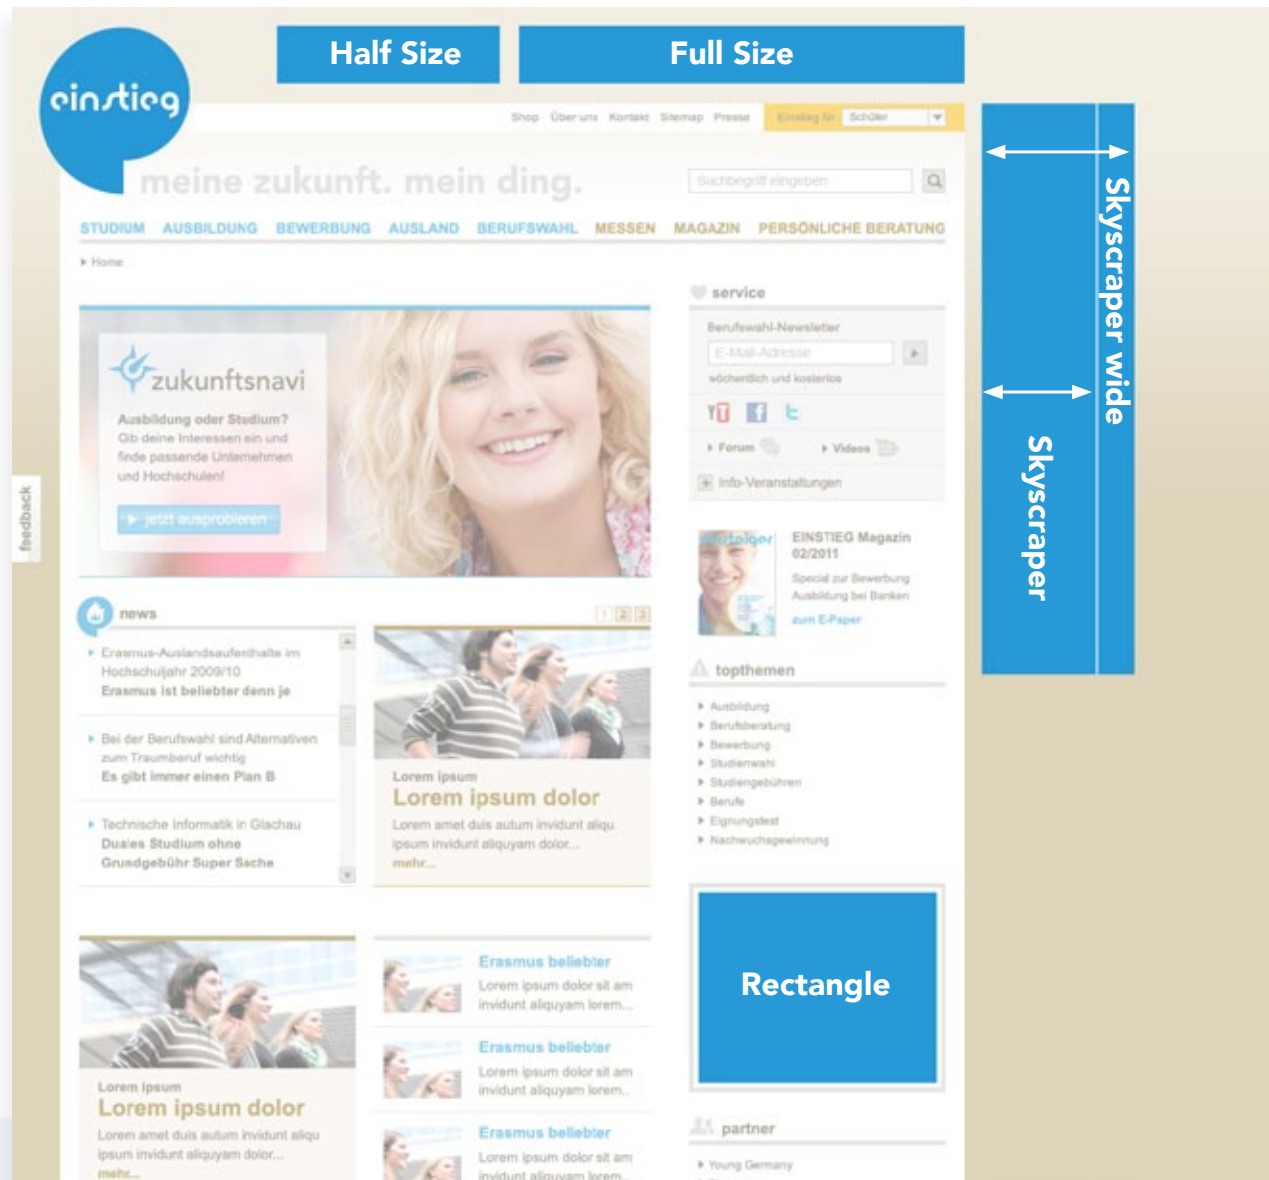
Half Size

Full Size

einstieg

Shop Über uns Kontakt Sitemap Presse Einstieg für Schüler

meine zukunft. mein ding.

Suchbegriff eingeben

STUDIUM AUSBILDUNG BEWERBUNG AUSLAND BERUFSWAHL MESSEN MAGAZIN PERSÖNLICHE BERATUNG

Home

zukunftsnavi

Ausbildung oder Studium? Gib deine Interessen ein und finde passende Unternehmen und Hochschulen!

jetzt ausprobieren

service

Berufswahl-Newsletter

E-Mail-Adresse

wöchentlich und kostenlos

Forum

Videos

Info-Veranstaltungen

EINSTIEG Magazin 02/2011

Special zur Bewerbung Ausbildung bei Banken

zum E-Paper

topthemen

Ausbildung
Berufsberatung
Bewerbung
Studienwahl
Studiengebühren
Berufe
Eignungstest
Nachwuchsgewinnung

news

1 2 3

Erasmus-Auslandsaufenthalte im Hochschuljahr 2009/10
Erasmus ist beliebter denn je

Bei der Berufswahl sind Alternativen zum Traumberuf wichtig
Es gibt immer einen Plan B

Technische Informatik in Glachau
Duales Studium ohne Grundgebühr Super Sache

Lorem ipsum
Lorem ipsum dolor
Lorem amet duis autum invidunt aliqu ipsum invidunt aliquyam dolor...
mehr...

Lorem ipsum
Lorem ipsum dolor
Lorem amet duis autum invidunt aliqu ipsum invidunt aliquyam dolor...
mehr...

Erasmus beliebter
Lorem ipsum dolor sit am invidunt aliquyam lorem...

Erasmus beliebter
Lorem ipsum dolor sit am invidunt aliquyam lorem...

Erasmus beliebter
Lorem ipsum dolor sit am invidunt aliquyam lorem...

Rectangle

partner

Young Germany

feedback

Skyscraper wide

Skyscraper